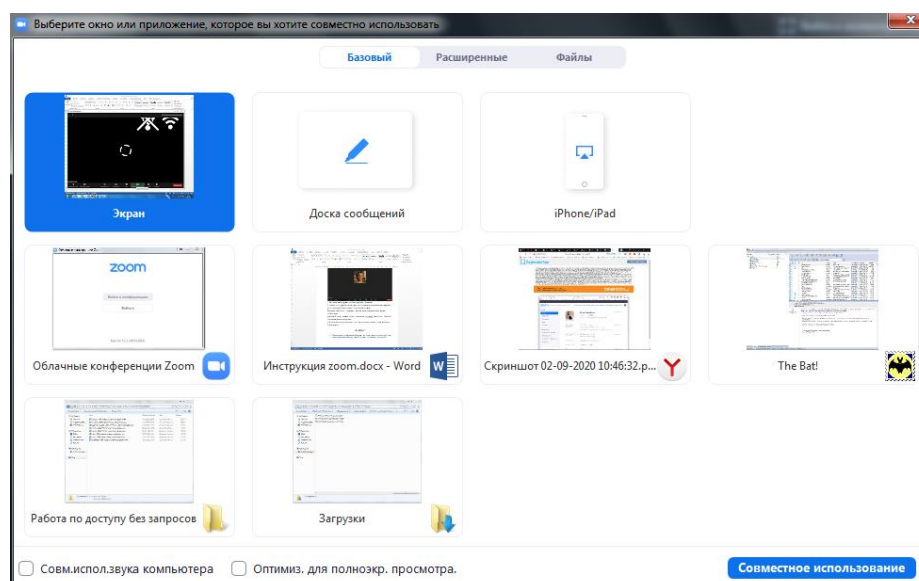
Выберите окно или приложение, которое вы хотите совместно использовать

Базовый
Расширенные
Файлы

Экран
Доска сообщений
iPhone/iPad

zoom
Облачные конференции Zoom
Инструкция zoom.docx - Word
Скриншот 02-09-2020 10:46:32.p...
The Bat!

Работа по доступу без запросов
Загрузки

Совм.испол.звука компьютера
Оптимиз. для полноэкр. просмотра.
Совместное использование